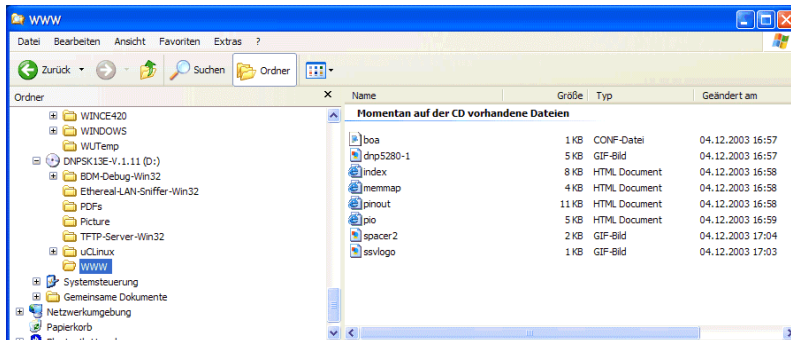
WWW

Datei Bearbeiten Ansicht Favoriten Extras ?

Zurück Suchen Ordner

Ordner ×

WINCE420
WINDOWS
WUTemp
DNPSK13E-V.1.11 (D:)
BDM-Debug-Win32
Ethereal-LAN-Sniffer-Win32
PDFs
Picture
TFTP-Server-Win32
uCLinux
WWW
Systemsteuerung
Gemeinsame Dokumente
Netzwerkumgebung
Papierkorb

| Name | Größe | Typ | Geändert am |
|---|---|---|---|
| Momentan auf der CD vorhandene Dateien | | | |
| boa | 1 KB | CONF-Datei | 04.12.2003 16:57 |
| dnp5280-1 | 5 KB | GIF-Bild | 04.12.2003 16:57 |
| index | 8 KB | HTML Document | 04.12.2003 16:58 |
| memmap | 4 KB | HTML Document | 04.12.2003 16:58 |
| pinout | 11 KB | HTML Document | 04.12.2003 16:58 |
| pio | 5 KB | HTML Document | 04.12.2003 16:59 |
| spacer2 | 2 KB | GIF-Bild | 04.12.2003 17:04 |
| ssvlogo | 1 KB | GIF-Bild | 04.12.2003 17:03 |